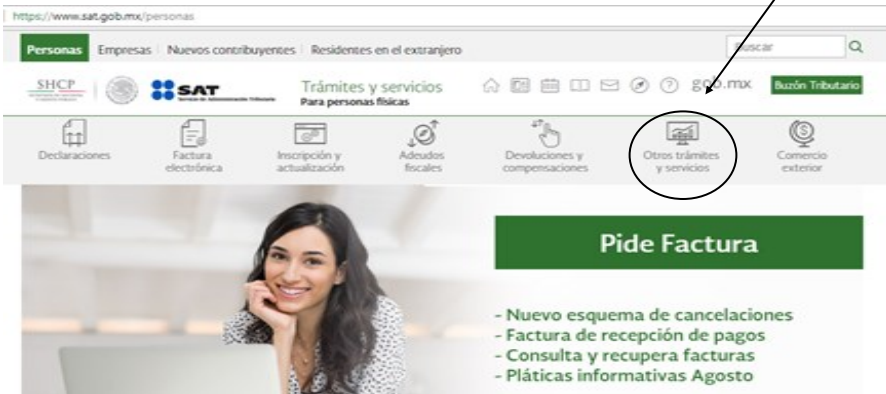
https://www.sat.gob.mx/personas

Personas Empresas Nuevos contribuyentes Residentes en el extranjero Buscar

SHCP SAT Servicio de Administración Tributaria Trámites y servicios Para personas físicas gob.mx Buzón Tributario

Declaraciones Factura electrónica Inscripción y actualización Adeudos fiscales Devoluciones y compensaciones Otros trámites y servicios Comercio exterior

Pide Factura

- Nuevo esquema de cancelaciones
- Factura de recepción de pagos
- Consulta y recupera facturas
- Pláticas informativas Agosto